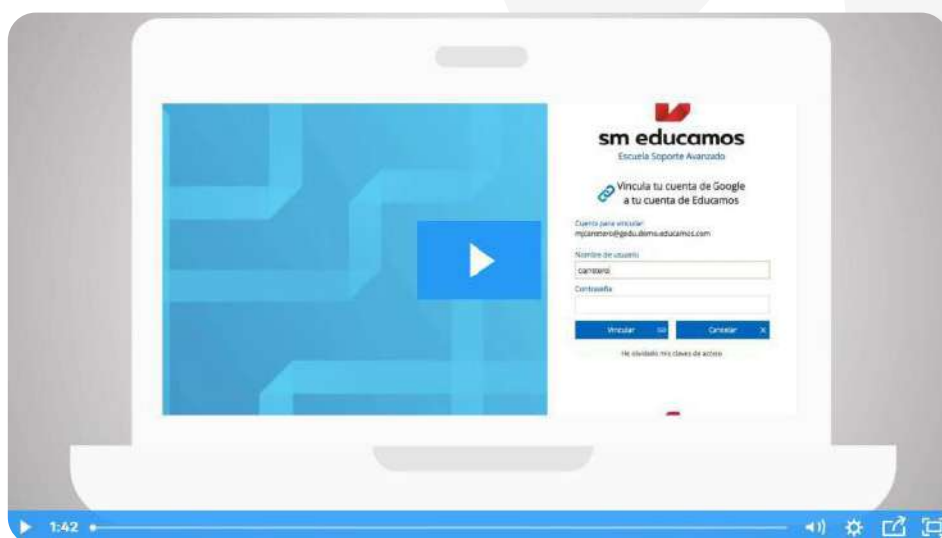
sm educamos
Escuela Soporte Avanzado

Vincula tu cuenta de Google a tu cuenta de Educamos

Cuenta para vincular
mjcarrero@gedu.demo.educamos.com

Nombre de usuario
carrero

Contraseña

Vincular
Cancelar

He olvidado mis claves de acceso

1:42